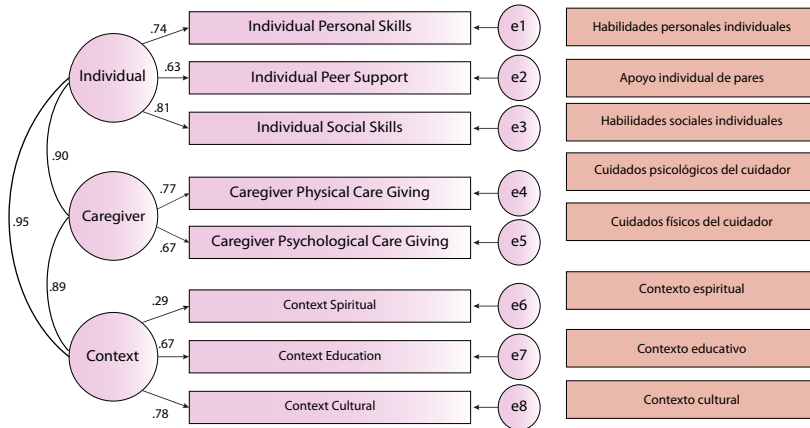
Individual
.74
Individual Personal Skills
e1
.63
Individual Peer Support
e2
.81
Individual Social Skills
e3
.90
Caregiver
.77
Caregiver Physical Care Giving
e4
.67
Caregiver Psychological Care Giving
e5
.95
.89
Context
.29
Context Spiritual
e6
.67
Context Education
e7
.78
Context Cultural
e8

Habilidades personales individuales
Apoyo individual de pares
Habilidades sociales individuales
Cuidados psicológicos del cuidador
Cuidados físicos del cuidador
Contexto espiritual
Contexto educativo
Contexto cultural